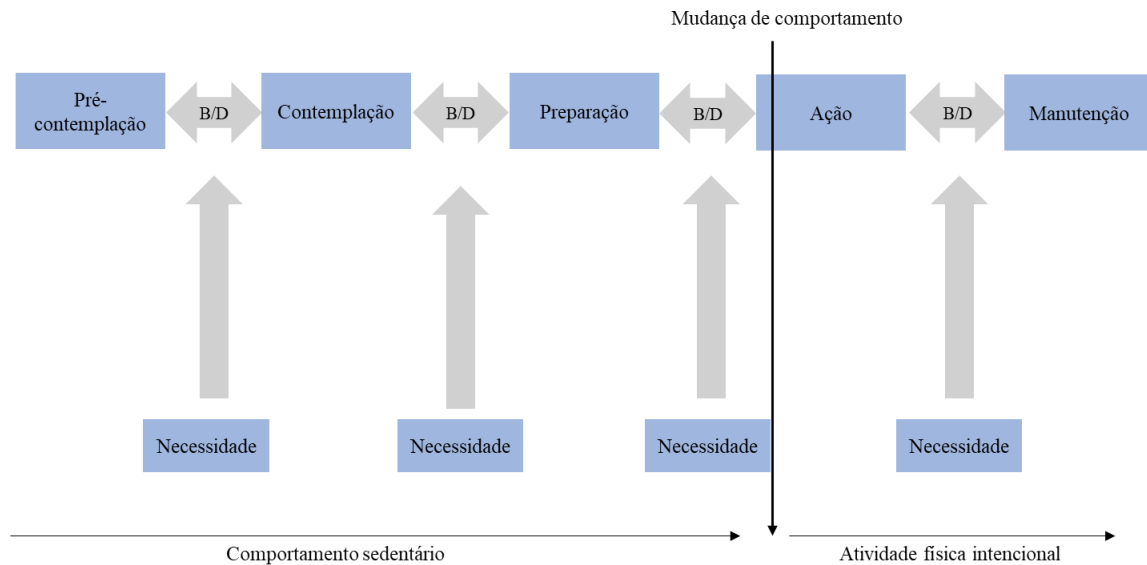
Mudança de comportamento

Pré-contemplação

B/D

Contemplação

B/D

Preparação

B/D

Ação

B/D

Manutenção

Necessidade

Necessidade

Necessidade

Necessidade

Comportamento sedentário

Atividade física intencional